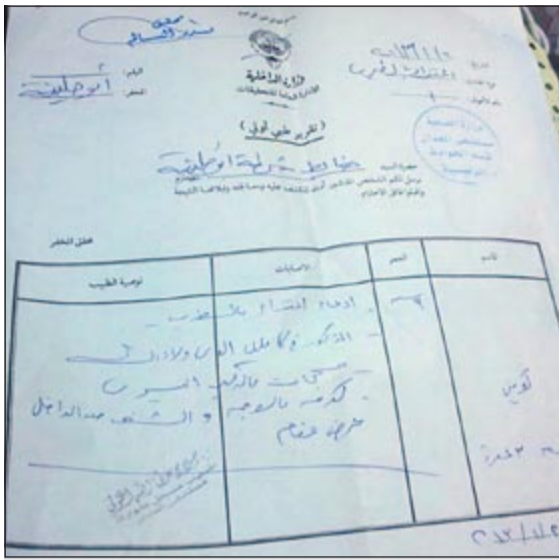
مستشفى
مستوصف السالم

وزارة الداخلية
الإدارة العامة للتحقيقات

(تقرير طبي أولي)

المخفر: أبو حليفة

التاريخ: ١١/٢٦/٢٠١٠
الساعة: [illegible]

حضرة السيد: ضابط شرطة أبو حليفة

نرسل لكم الشخص المذكور أدناه للكشف عليه وبيان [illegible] والإفادة بالنتيجة
والموافقة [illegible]

توقيع الضابط

| الاسم | العمر | الإصابات | توصية الطبيب |
|---|---|---|---|
| كويتي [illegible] ٢٣ سنة | ٣٣ | - ادعاء اعتداء بالضرب<br>- الاحمرار والكدمات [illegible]<br>- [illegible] بالرقبة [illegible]<br>- كدمة بالوجه والشفة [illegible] الداخل<br>جرح مفتوح | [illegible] |

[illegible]